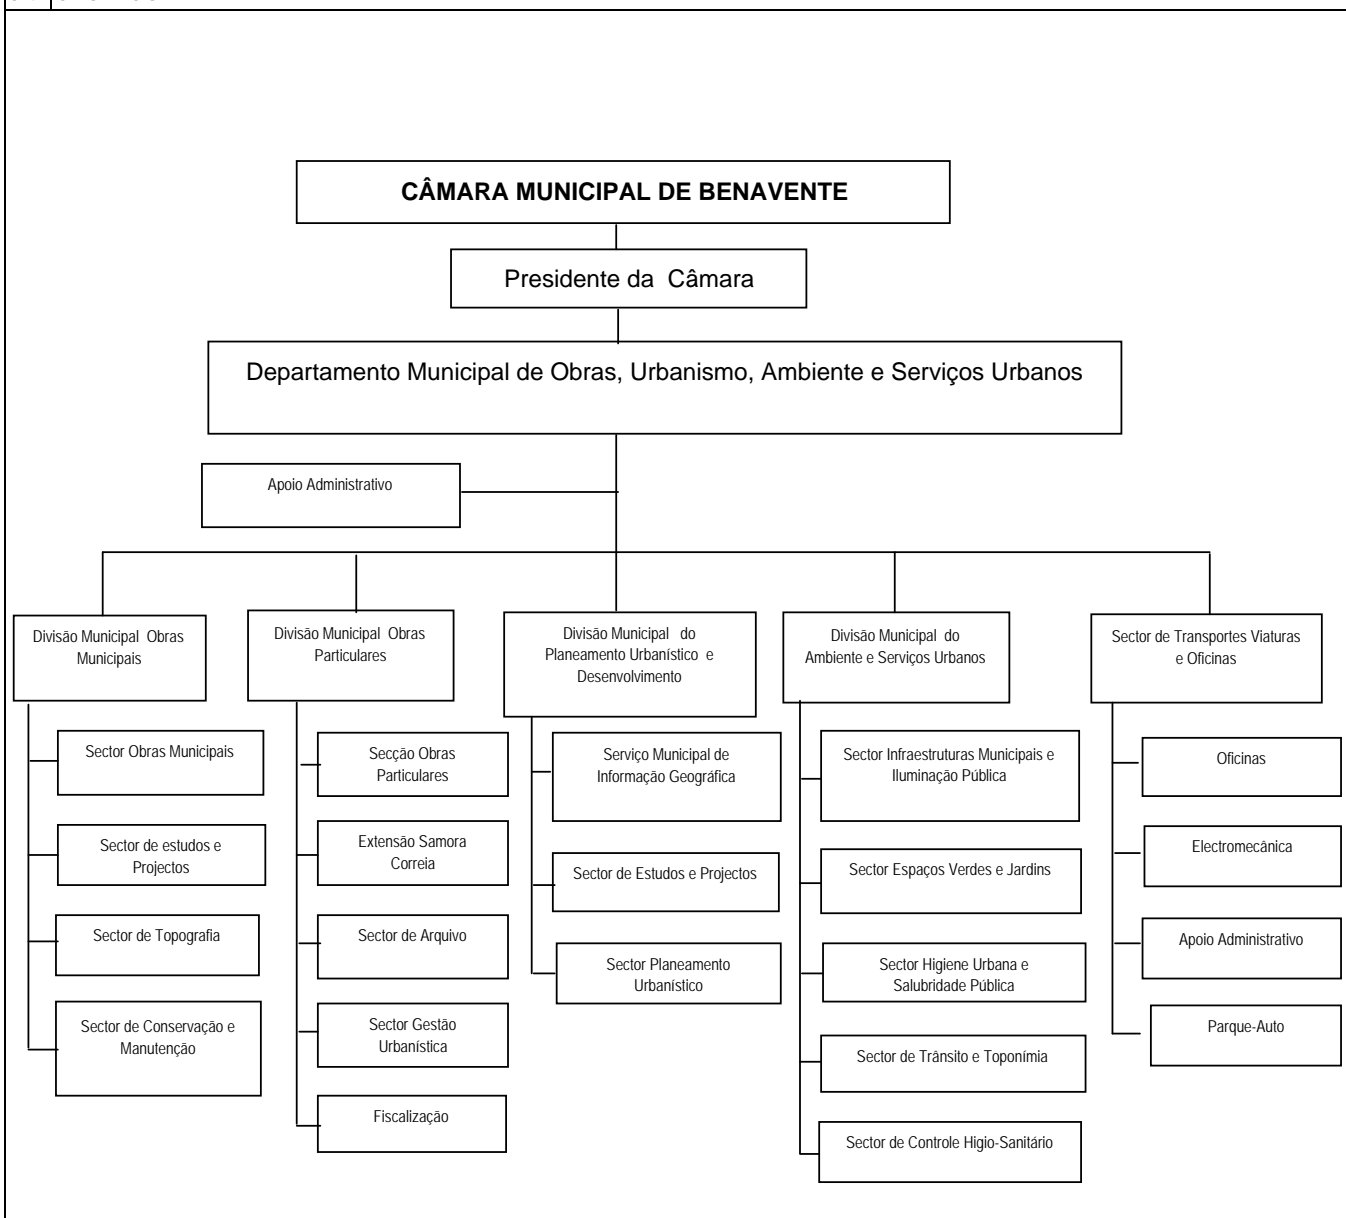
CÂMARA MUNICIPAL DE BENAVENTE

Presidente da Câmara

Departamento Municipal de Obras, Urbanismo, Ambiente e Serviços Urbanos

Apoio Administrativo

Divisão Municipal Obras Municipais

Sector Obras Municipais

Sector de estudos e Projectos

Sector de Topografia

Sector de Conservação e Manutenção

Divisão Municipal Obras Particulares

Secção Obras Particulares

Extensão Samora Correia

Sector de Arquivo

Sector Gestão Urbanística

Fiscalização

Divisão Municipal do Planeamento Urbanístico e Desenvolvimento

Serviço Municipal de Informação Geográfica

Sector de Estudos e Projectos

Sector Planeamento Urbanístico

Divisão Municipal do Ambiente e Serviços Urbanos

Sector Infraestruturas Municipais e Iluminação Pública

Sector Espaços Verdes e Jardins

Sector Higiene Urbana e Salubridade Pública

Sector de Trânsito e Toponímia

Sector de Controle Higio-Sanitário

Sector de Transportes Viaturas e Oficinas

Oficinas

Electromecânica

Apoio Administrativo

Parque-Auto